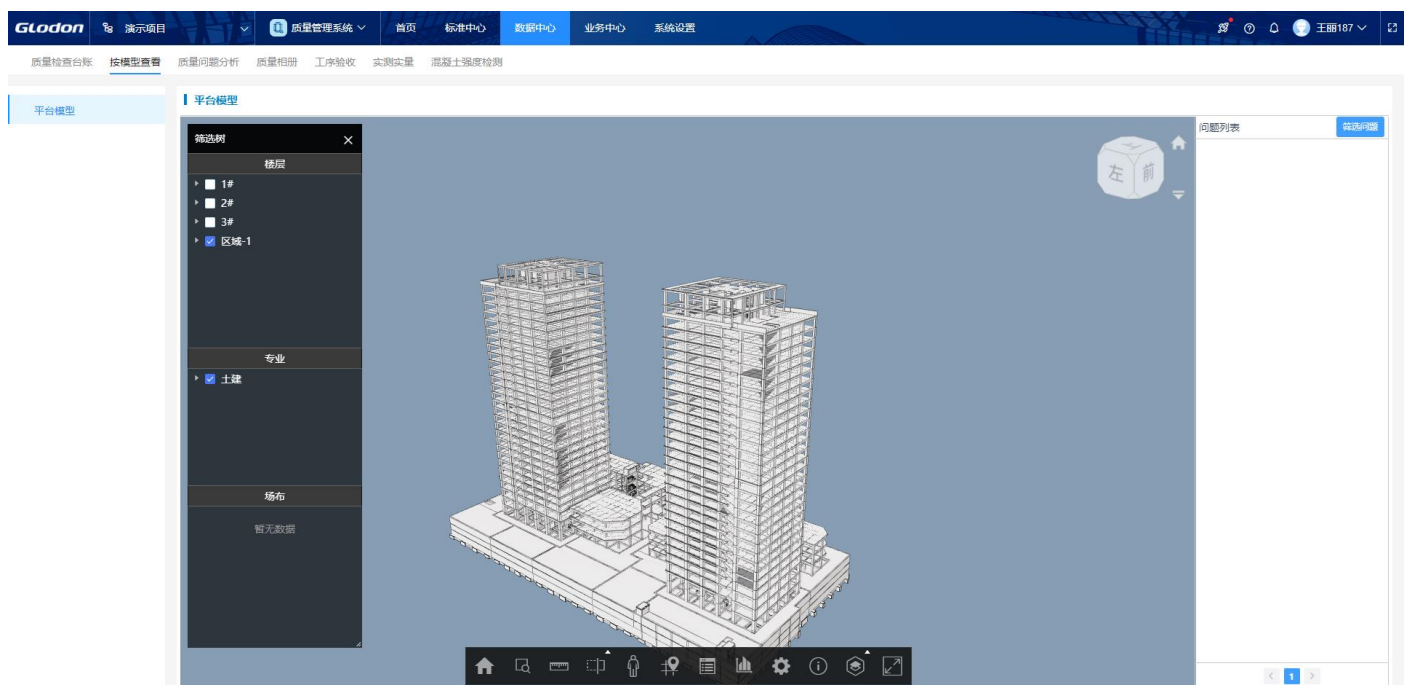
GLodon 演示项目 质量管理系统 首页 标准中心 数据中心 业务中心 系统设置 王丽187

质量检查台账 按模型查看 质量问题分析 质量相册 工序验收 实测实量 混凝土强度检测

平台模型

平台模型

筛选树

楼层

1#

2#

3#

区域-1

专业

土建

场布

暂无数据

左 前

问题列表 筛选问题

1